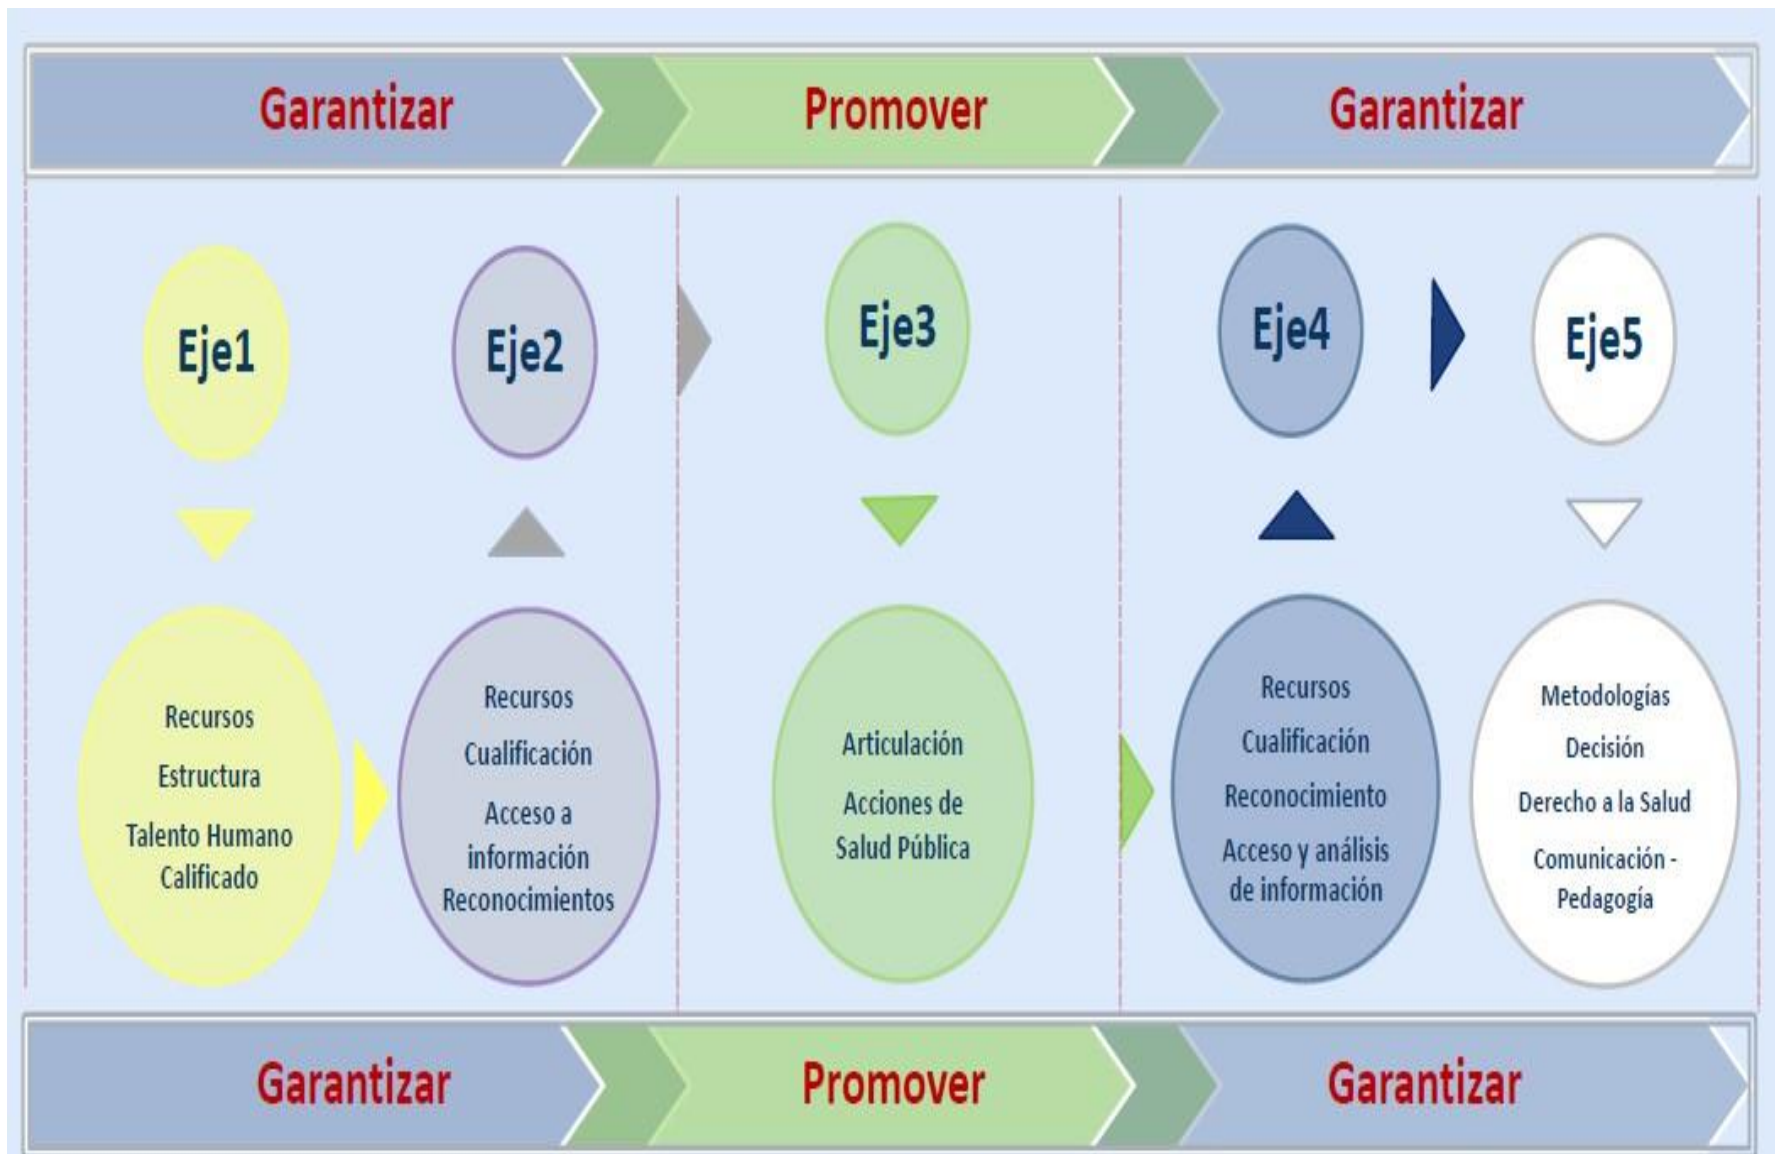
Garantizar
Promover
Garantizar

Eje1
Eje2
Eje3
Eje4
Eje5

Recursos
Estructura
Talento Humano Calificado

Recursos
Cualificación
Acceso a información
Reconocimientos

Articulación
Acciones de Salud Pública

Recursos
Cualificación
Reconocimiento
Acceso y análisis de información

Metodologías
Decisión
Derecho a la Salud
Comunicación - Pedagogía

Garantizar
Promover
Garantizar